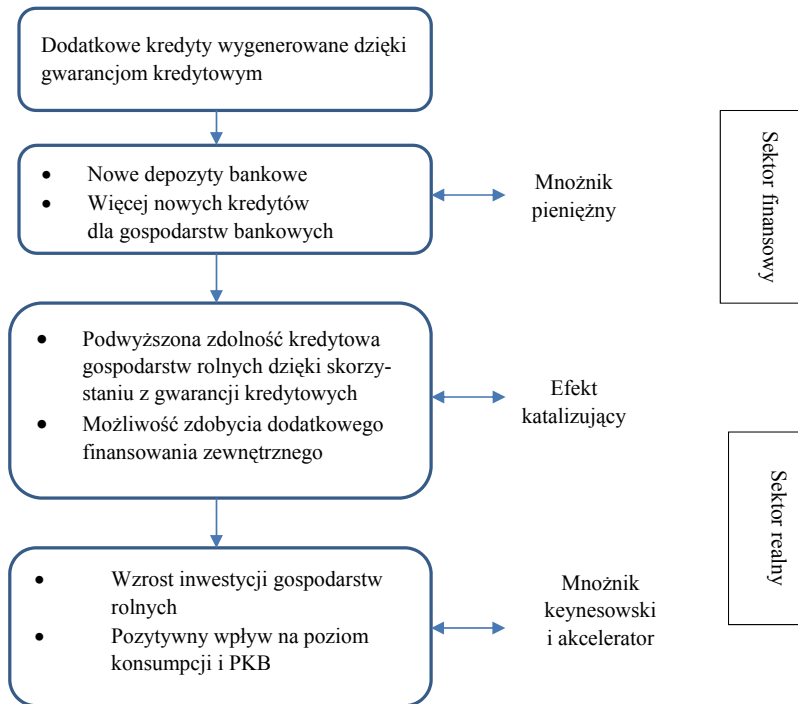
Dodatkowe kredyty wygenerowane dzięki gwarancjom kredytowym

- Nowe depozyty bankowe
- Więcej nowych kredytów dla gospodarstw bankowych

Mnożnik pieniężny

Sektor finansowy

- Podwyższona zdolność kredytowa gospodarstw rolnych dzięki skorzystaniu z gwarancji kredytowych
- Możliwość zdobycia dodatkowego finansowania zewnętrznego

Efekt katalizujący

Sektor realny

- Wzrost inwestycji gospodarstw rolnych
- Pozytywny wpływ na poziom konsumpcji i PKB

Mnożnik keynesowski i akcelerator